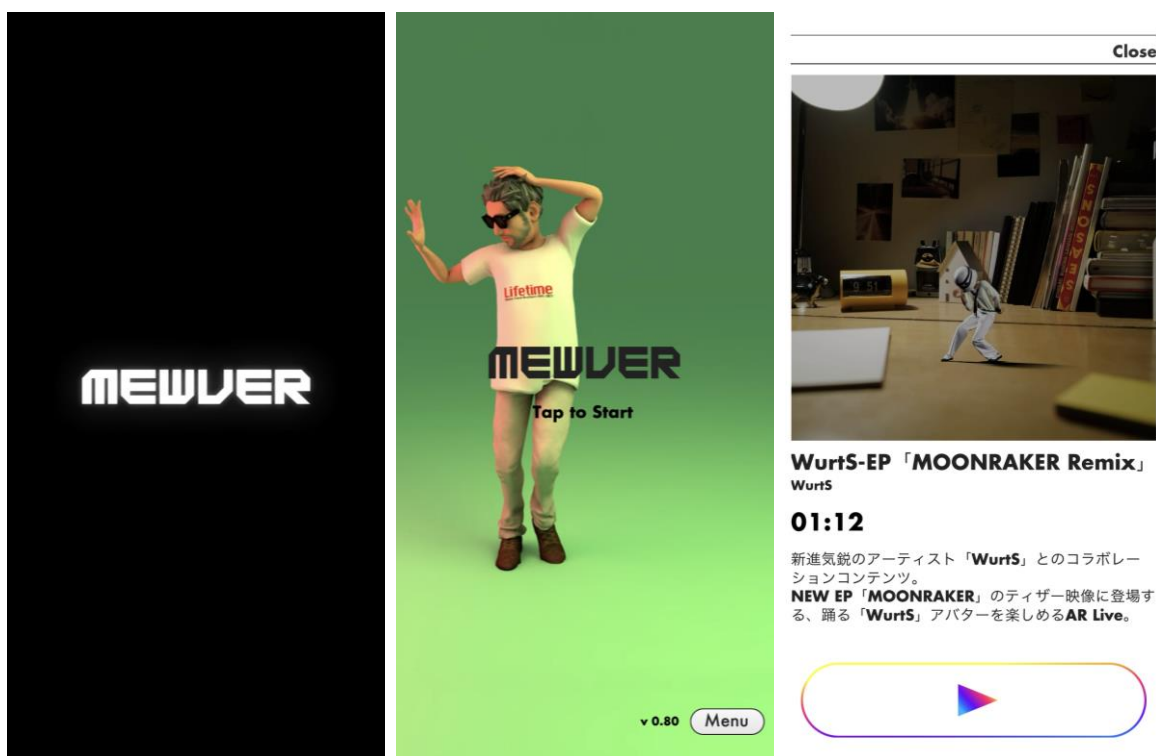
MEWVER

Lifetime

MEWVER

Tap to Start

v 0.80 Menu

Close

WurtS-EP「MOONRAKER Remix」
WurtS

01:12

新進気鋭のアーティスト「WurtS」とのコラボレーションコンテンツ。
NEW EP「MOONRAKER」のティザー映像に登場する、踊る「WurtS」アバターを楽しめるAR Live。